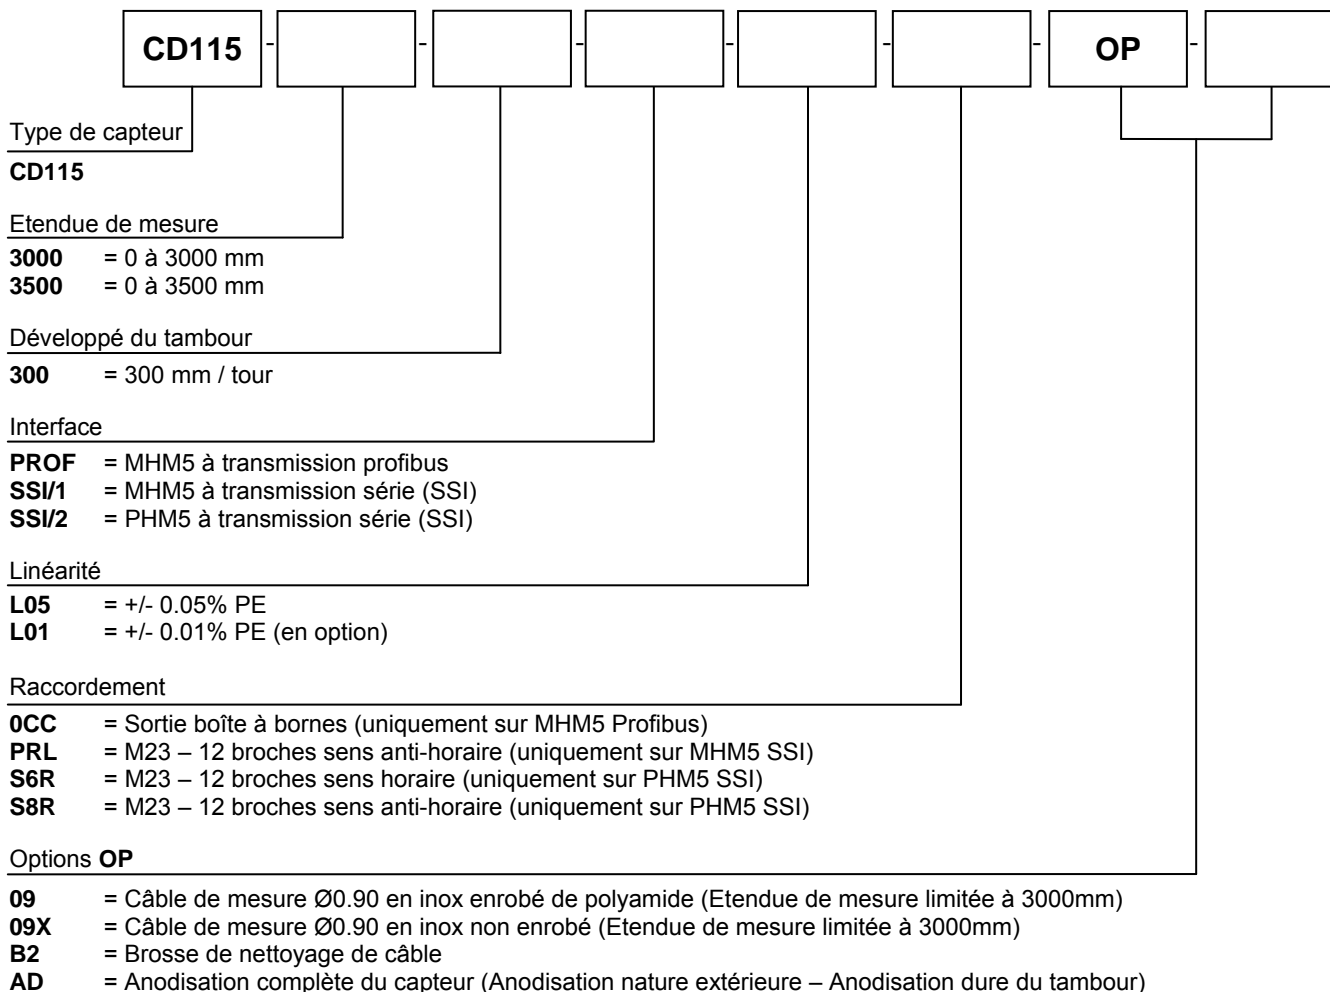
CD115 - - - - - - OP -

Type de capteur
**CD115**

Etendue de mesure
**3000** = 0 à 3000 mm
**3500** = 0 à 3500 mm

Développé du tambour
**300** = 300 mm / tour

Interface
**PROF** = MHM5 à transmission profibus
**SSI/1** = MHM5 à transmission série (SSI)
**SSI/2** = PHM5 à transmission série (SSI)

Linéarité
**L05** = +/- 0.05% PE
**L01** = +/- 0.01% PE (en option)

Raccordement
**0CC** = Sortie boîte à bornes (uniquement sur MHM5 Profibus)
**PRL** = M23 – 12 broches sens anti-horaire (uniquement sur MHM5 SSI)
**S6R** = M23 – 12 broches sens horaire (uniquement sur PHM5 SSI)
**S8R** = M23 – 12 broches sens anti-horaire (uniquement sur PHM5 SSI)

Options **OP**

**09** = Câble de mesure Ø0.90 en inox enrobé de polyamide (Etendue de mesure limitée à 3000mm)
**09X** = Câble de mesure Ø0.90 en inox non enrobé (Etendue de mesure limitée à 3000mm)
**B2** = Brosse de nettoyage de câble
**AD** = Anodisation complète du capteur (Anodisation nature extérieure – Anodisation dure du tambour)